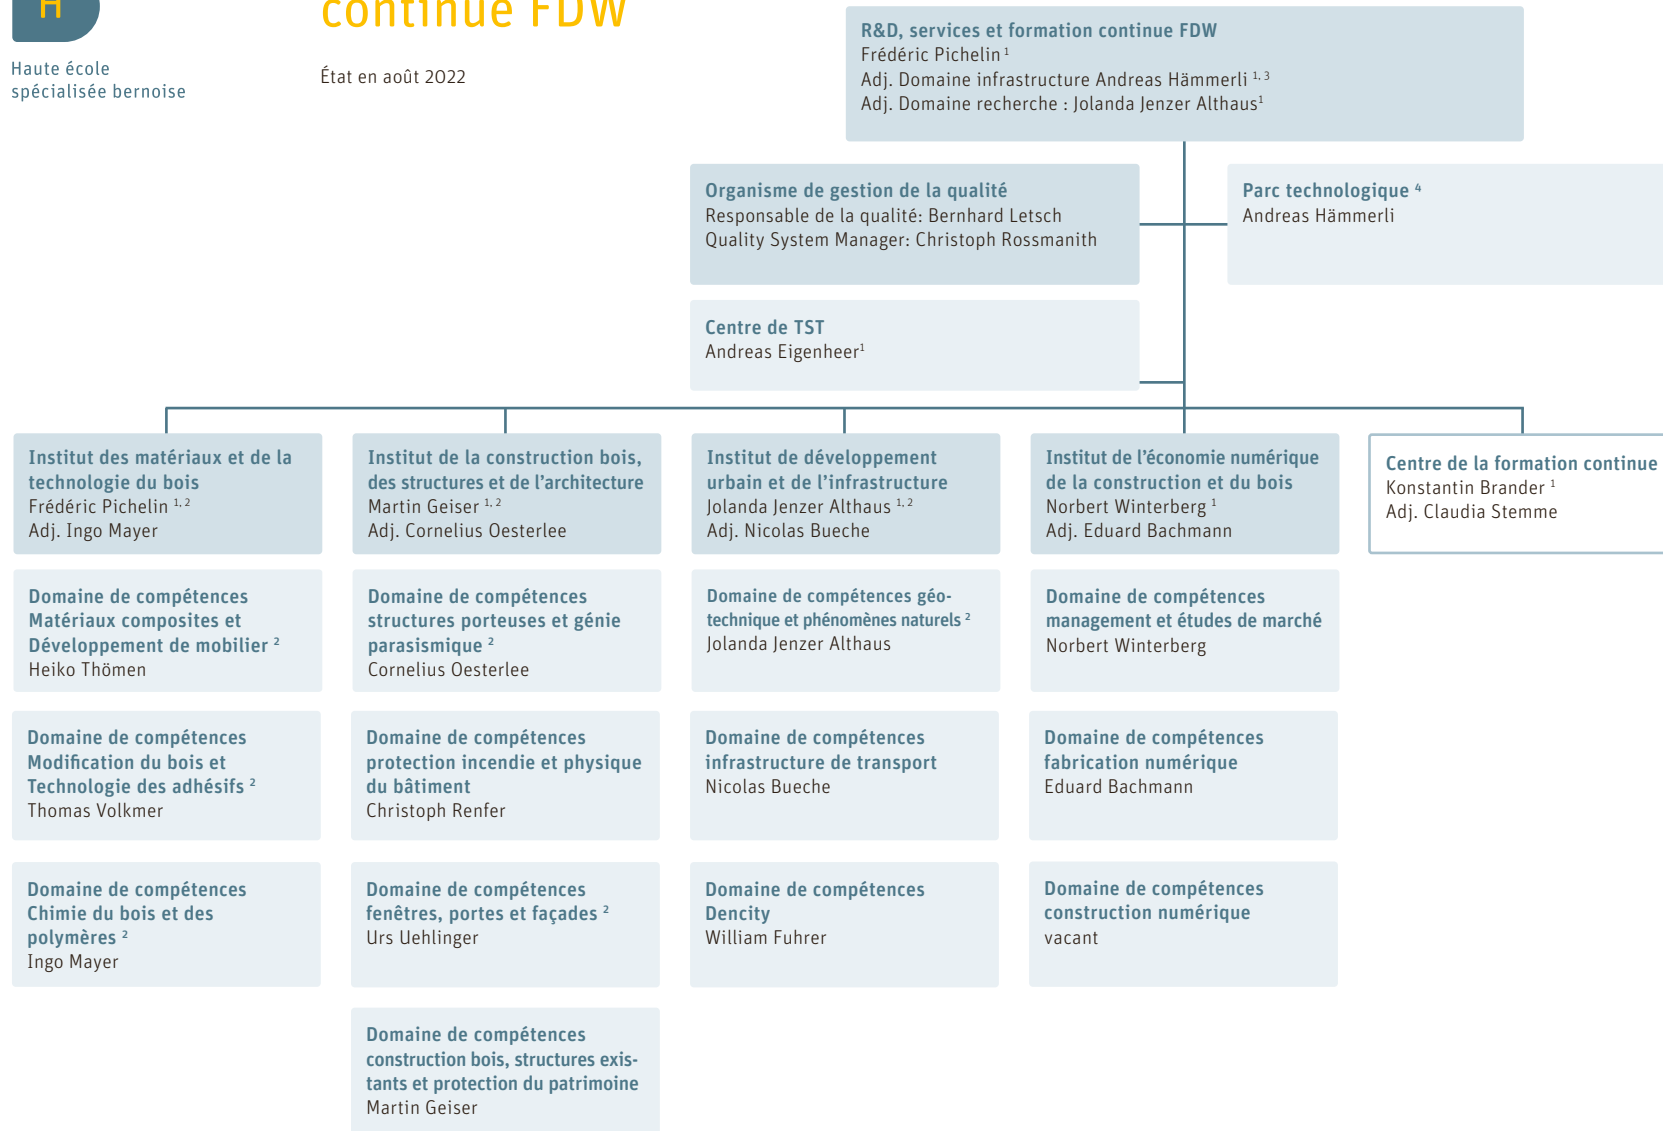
Haute école spécialisée bernoise

continue FDW

État en août 2022

R&D, services et formation continue FDW
Frédéric Pichelin $^{1}$
Adj. Domaine infrastructure Andreas Hämmerli $^{1,3}$
Adj. Domaine recherche : Jolanda Jenzer Althaus$^{1}$

Organisme de gestion de la qualité
Responsable de la qualité: Bernhard Letsch
Quality System Manager: Christoph Rossmanith

Parc technologique $^{4}$
Andreas Hämmerli

Centre de TST
Andreas Eigenheer$^{1}$

Institut des matériaux et de la technologie du bois
Frédéric Pichelin $^{1,2}$
Adj. Ingo Mayer

Institut de la construction bois, des structures et de l'architecture
Martin Geiser $^{1,2}$
Adj. Cornelius Oesterlee

Institut de développement urbain et de l'infrastructure
Jolanda Jenzer Althaus $^{1,2}$
Adj. Nicolas Bueche

Institut de l'économie numérique de la construction et du bois
Norbert Winterberg $^{1}$
Adj. Eduard Bachmann

Centre de la formation continue
Konstantin Brander $^{1}$
Adj. Claudia Stemme

Domaine de compétences Matériaux composites et Développement de mobilier $^{2}$
Heiko Thömen

Domaine de compétences structures porteuses et génie parasismique $^{2}$
Cornelius Oesterlee

Domaine de compétences géotechnique et phénomènes naturels $^{2}$
Jolanda Jenzer Althaus

Domaine de compétences management et études de marché
Norbert Winterberg

Domaine de compétences Modification du bois et Technologie des adhésifs $^{2}$
Thomas Volkmer

Domaine de compétences protection incendie et physique du bâtiment
Christoph Renfer

Domaine de compétences infrastructure de transport
Nicolas Bueche

Domaine de compétences fabrication numérique
Eduard Bachmann

Domaine de compétences Chimie du bois et des polymères $^{2}$
Ingo Mayer

Domaine de compétences fenêtres, portes et façades $^{2}$
Urs Uehlinger

Domaine de compétences Dencity
William Fuhrer

Domaine de compétences construction numérique
vacant

Domaine de compétences construction bois, structures existants et protection du patrimoine
Martin Geiser